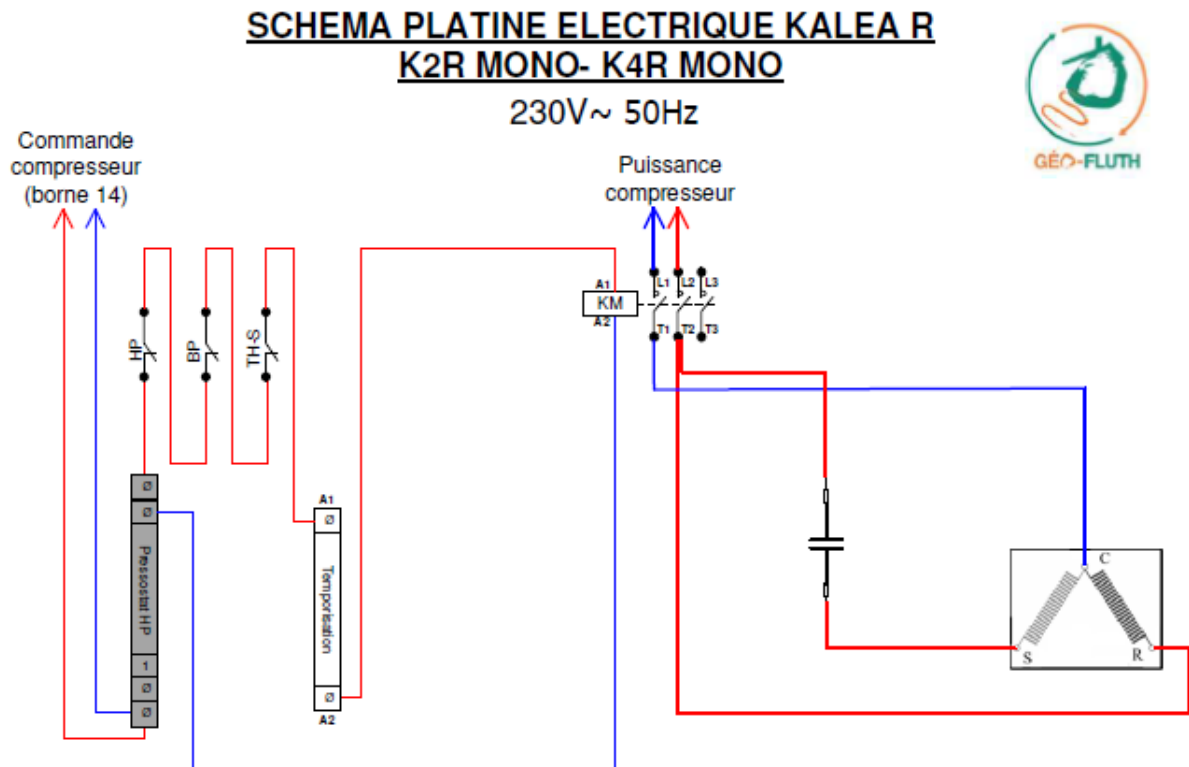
SCHEMA PLATINE ELECTRIQUE KALEA R
K2R MONO- K4R MONO
230V~ 50Hz

GÉO-FLUTH

Commande compresseur (borne 14)

Puissance compresseur

HP
BP
TH-S

Ø
Ø
Pressostat HP
1
Ø
Ø

A1
Ø
Temporisation
Ø
A2

A1
KM
A2

L1
L2
L3
T1
T2
T3

C
S
R